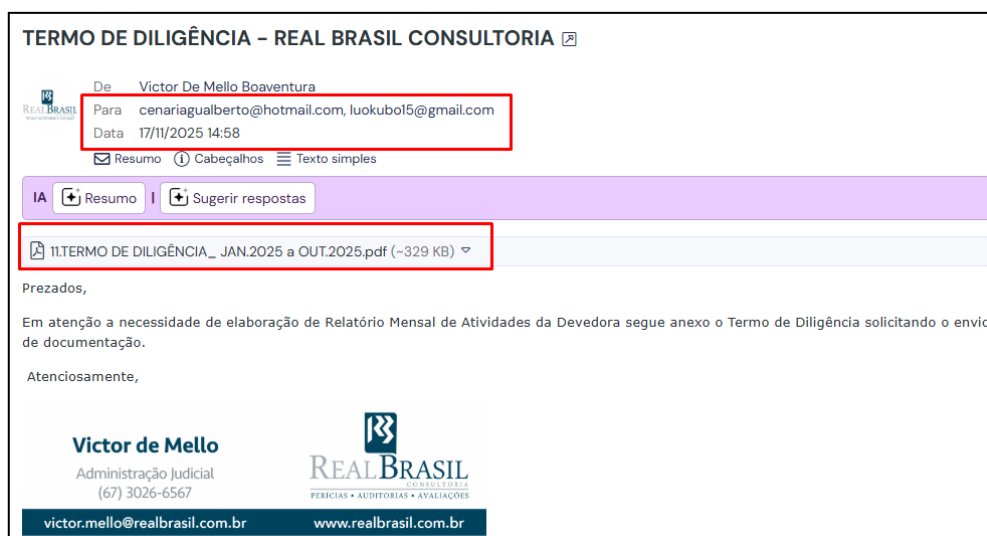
TERMO DE DILIGÊNCIA - REAL BRASIL CONSULTORIA

REAL BRASIL

De Victor De Mello Boaventura
Para cenariagualberto@hotmail.com, luokubo15@gmail.com
Data 17/11/2025 14:58

Resumo Cabeçalhos Texto simples

IA Resumo | Sugerir respostas

11.TERMO DE DILIGÊNCIA_ JAN.2025 a OUT.2025.pdf (~329 KB)

Prezados,

Em atenção a necessidade de elaboração de Relatório Mensal de Atividades da Devedora segue anexo o Termo de Diligência solicitando o envio de documentação.

Atenciosamente,

Victor de Mello
Administração Judicial
(67) 3026-6567

REAL BRASIL
CONSULTORIA
PERÍCIAS • AUDITORIAS • AVALIAÇÕES

victor.mello@realbrasil.com.br www.realbrasil.com.br